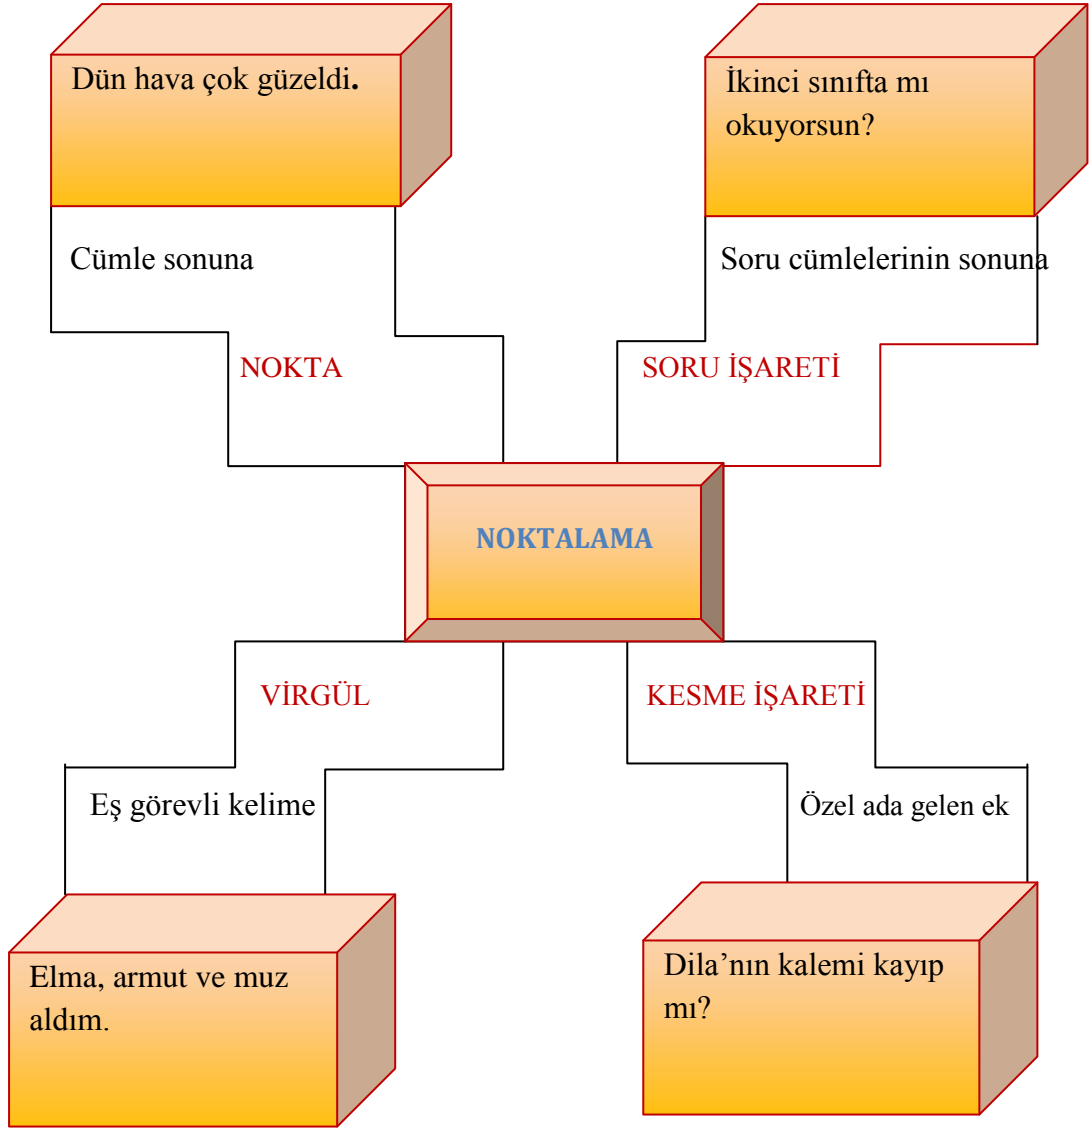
Dün hava çok güzeldi.

Cümle sonuna

NOKTA

İkinci sınıfta mı okuyorsun?

Soru cümlelerinin sonuna

SORU İŞARETİ

NOKTALAMA

VİRGÜL

Eş görevli kelime

Elma, armut ve muz aldım.

KESME İŞARETİ

Özel ada gelen ek

Dila'nın kalemi kayıp mı?